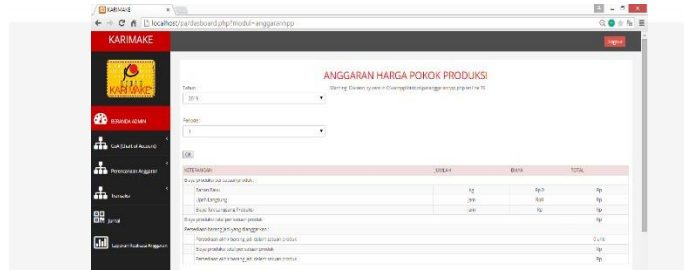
KARIMAKE
localhost/ba/dasboard.php?modul=anggaranpp

KARIMAKE

Logout

KARIMAKE

BERANDA ADMIN

CoA (Chart of Account)

Perencanaan Anggaran

Transaksi

Jurnal

Laporan Realisasi Anggaran

ANGGARAN HARGA POKOK PRODUKSI

Warning: Division by zero in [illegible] on line 70

Tahun :
2019

Periode :
1

OK

| KETERANGAN | | JUMLAH | | BIAYA | TOTAL |
|---|---|---|---|---|---|
| Biaya produksi per satuan produk : | | | | | |
| | Bahan Baku | | Kg | Rp.0 | Rp |
| | Upah Langsung | | Jam | Rp0 | Rp |
| | Biaya Overhead Pabrik | | Jam | Rp | Rp |
| Biaya produksi total per satuan produk | | | | | Rp |
| Persediaan barang jadi yang dianggarkan : | | | | | |
| | Persediaan akhir barang jadi dalam satuan produk | | | | 0 unit |
| | Biaya produksi total per satuan produk | | | | Rp |
| | Persediaan akhir barang jadi dalam satuan produk | | | | Rp |